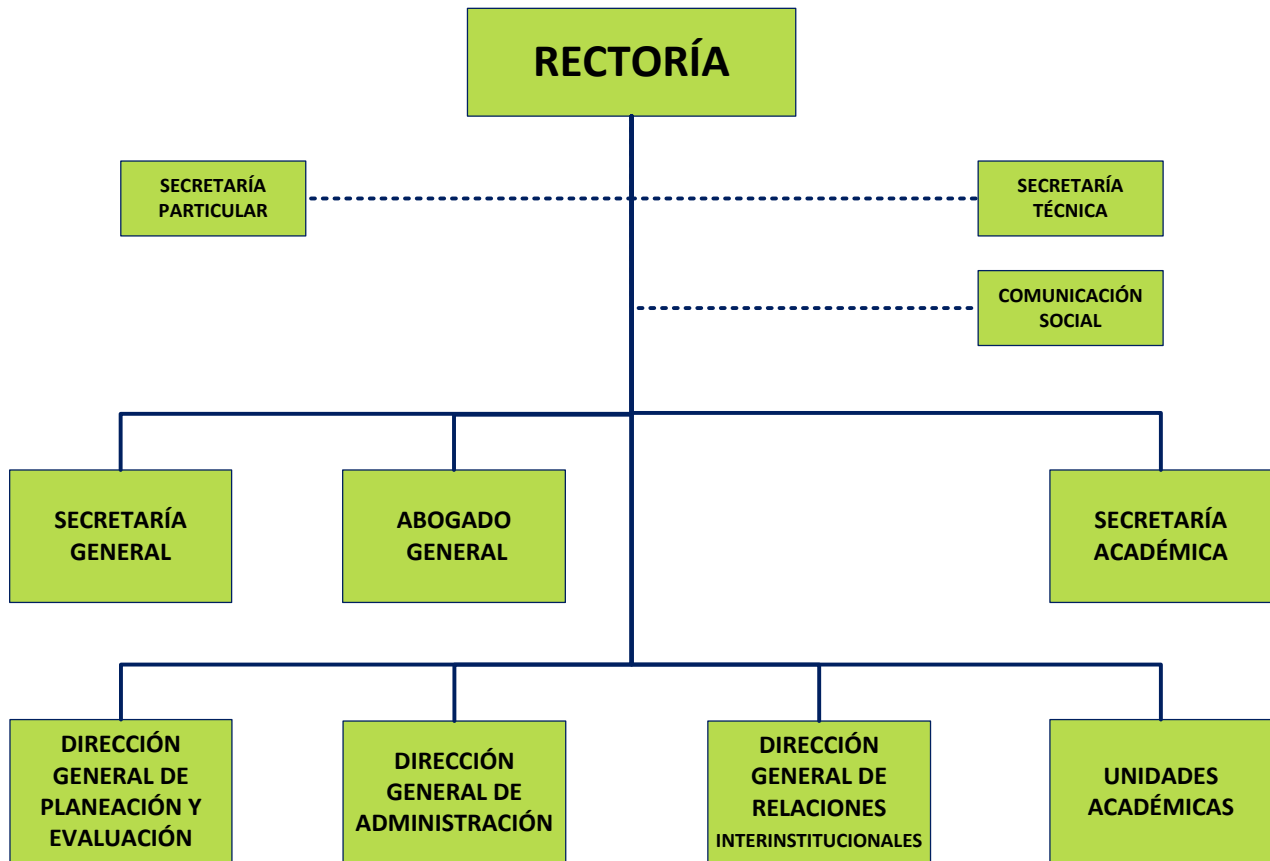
RECTORÍA

SECRETARÍA PARTICULAR

SECRETARÍA TÉCNICA

COMUNICACIÓN SOCIAL

SECRETARÍA GENERAL

ABOGADO GENERAL

SECRETARÍA ACADÉMICA

DIRECCIÓN GENERAL DE PLANEACIÓN Y EVALUACIÓN

DIRECCIÓN GENERAL DE ADMINISTRACIÓN

DIRECCIÓN GENERAL DE RELACIONES INTERINSTITUCIONALES

UNIDADES ACADÉMICAS